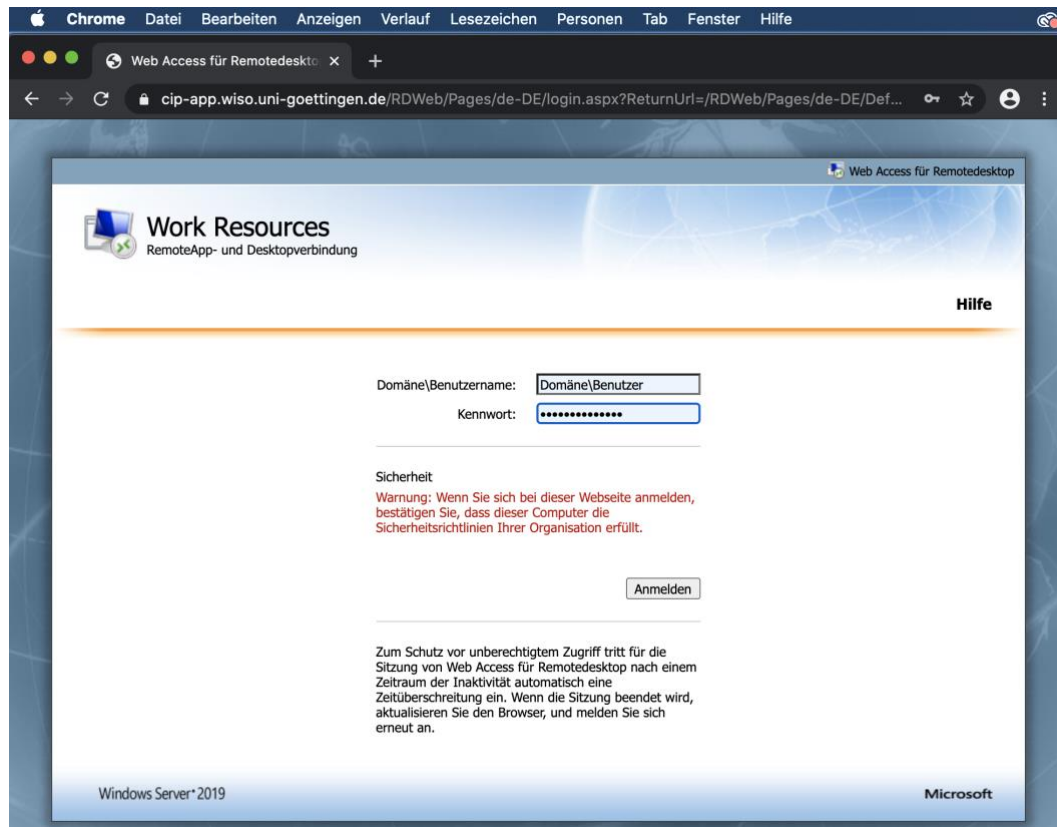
Chrome Datei Bearbeiten Anzeigen Verlauf Lesezeichen Personen Tab Fenster Hilfe

Web Access für Remotedeskto ×

cip-app.wiso.uni-goettingen.de/RDWeb/Pages/de-DE/login.aspx?ReturnUrl=/RDWeb/Pages/de-DE/Def...

Web Access für Remotedesktop

Work Resources
RemoteApp- und Desktopverbindung

Hilfe

Domäne\Benutzername: Domäne\Benutzer
Kennwort: ••••••••••••••

Sicherheit
Warnung: Wenn Sie sich bei dieser Webseite anmelden, bestätigen Sie, dass dieser Computer die Sicherheitsrichtlinien Ihrer Organisation erfüllt.

Anmelden

Zum Schutz vor unberechtigtem Zugriff tritt für die Sitzung von Web Access für Remotedesktop nach einem Zeitraum der Inaktivität automatisch eine Zeitüberschreitung ein. Wenn die Sitzung beendet wird, aktualisieren Sie den Browser, und melden Sie sich erneut an.

Windows Server 2019

Microsoft